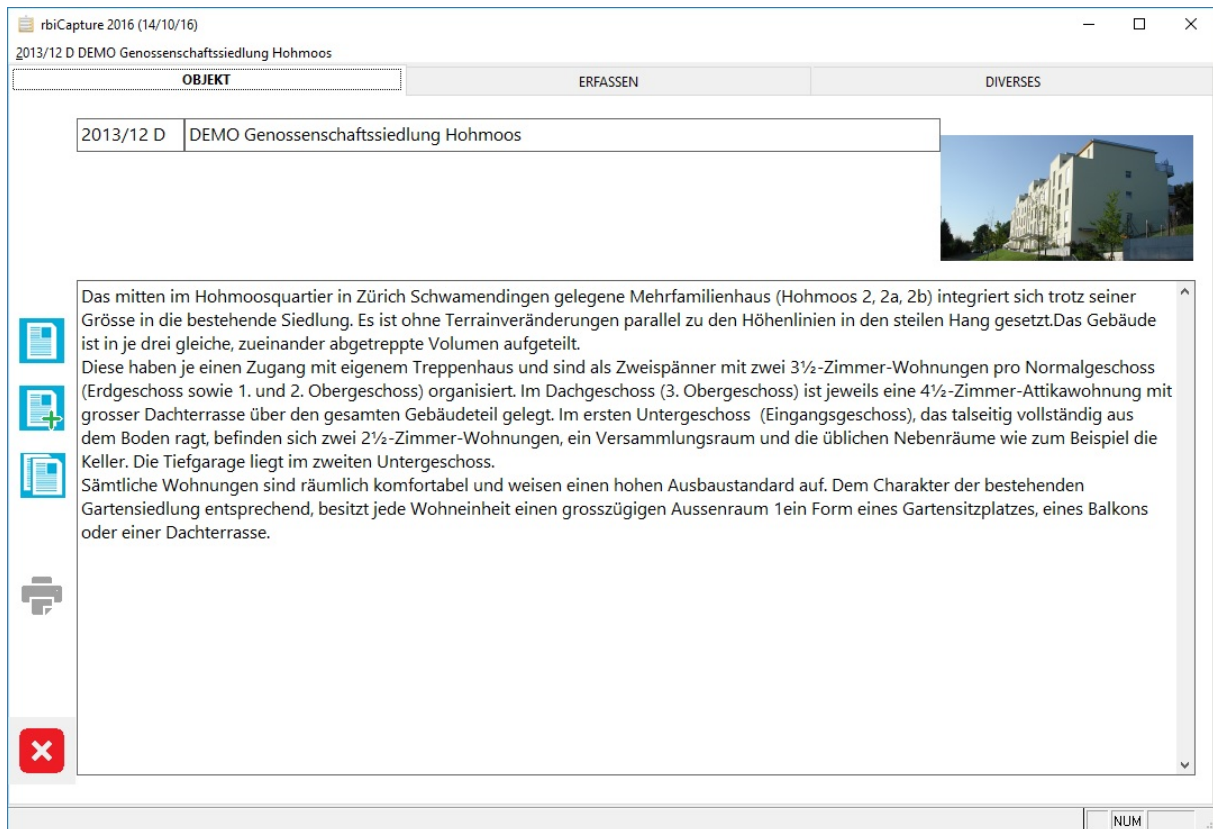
rbiCapture 2016 (14/10/16)

2013/12 D DEMO Genossenschaftssiedlung Hohmoos

OBJEKT | ERFASSEN | DIVERSES

| 2013/12 D | DEMO Genossenschaftssiedlung Hohmoos |
|---|---|

Das mitten im Hohmoosquartier in Zürich Schwamendingen gelegene Mehrfamilienhaus (Hohmoos 2, 2a, 2b) integriert sich trotz seiner Grösse in die bestehende Siedlung. Es ist ohne Terrainveränderungen parallel zu den Höhenlinien in den steilen Hang gesetzt.Das Gebäude ist in je drei gleiche, zueinander abgetreppte Volumen aufgeteilt.
Diese haben je einen Zugang mit eigenem Treppenhaus und sind als Zweispänner mit zwei 3½-Zimmer-Wohnungen pro Normalgeschoss (Erdgeschoss sowie 1. und 2. Obergeschoss) organisiert. Im Dachgeschoss (3. Obergeschoss) ist jeweils eine 4½-Zimmer-Attikawohnung mit grosser Dachterrasse über den gesamten Gebäudeteil gelegt. Im ersten Untergeschoss (Eingangsgeschoss), das talseitig vollständig aus dem Boden ragt, befinden sich zwei 2½-Zimmer-Wohnungen, ein Versammlungsraum und die üblichen Nebenräume wie zum Beispiel die Keller. Die Tiefgarage liegt im zweiten Untergeschoss.
Sämtliche Wohnungen sind räumlich komfortabel und weisen einen hohen Ausbaustandard auf. Dem Charakter der bestehenden Gartensiedlung entsprechend, besitzt jede Wohneinheit einen grosszügigen Aussenraum 1ein Form eines Gartensitzplatzes, eines Balkons oder einer Dachterrasse.

NUM